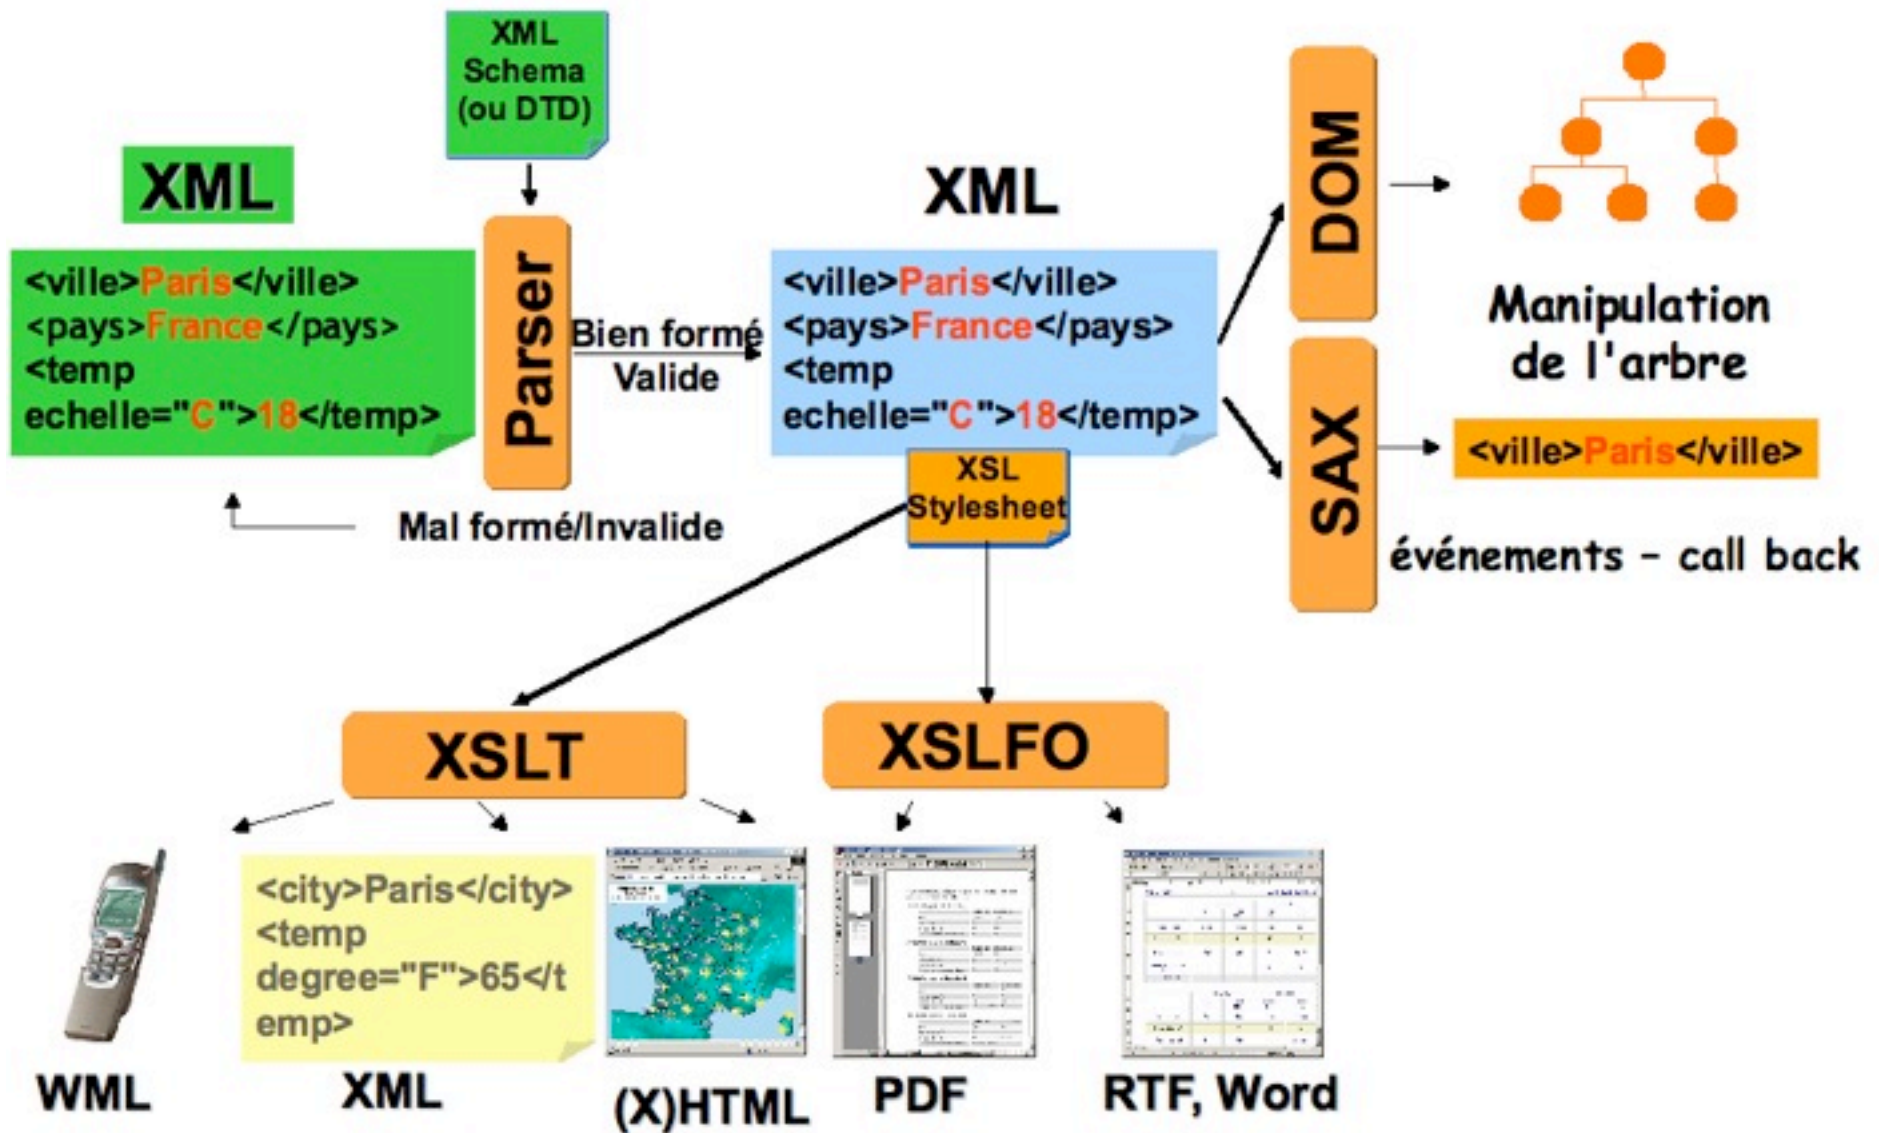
XML
Schema
(ou DTD)

XML

<ville>Paris</ville>
<pays>France</pays>
<temp
echelle="C">18</temp>

Parser

Bien formé
Valide

Mal formé/Invalide

XML

<ville>Paris</ville>
<pays>France</pays>
<temp
echelle="C">18</temp>

XSL
Stylesheet

DOM

Manipulation
de l'arbre

SAX

<ville>Paris</ville>

événements - call back

XSLT

XSLFO

WML

<city>Paris</city>
<temp
degree="F">65</temp>

XML

(X)HTML

PDF

RTF, Word